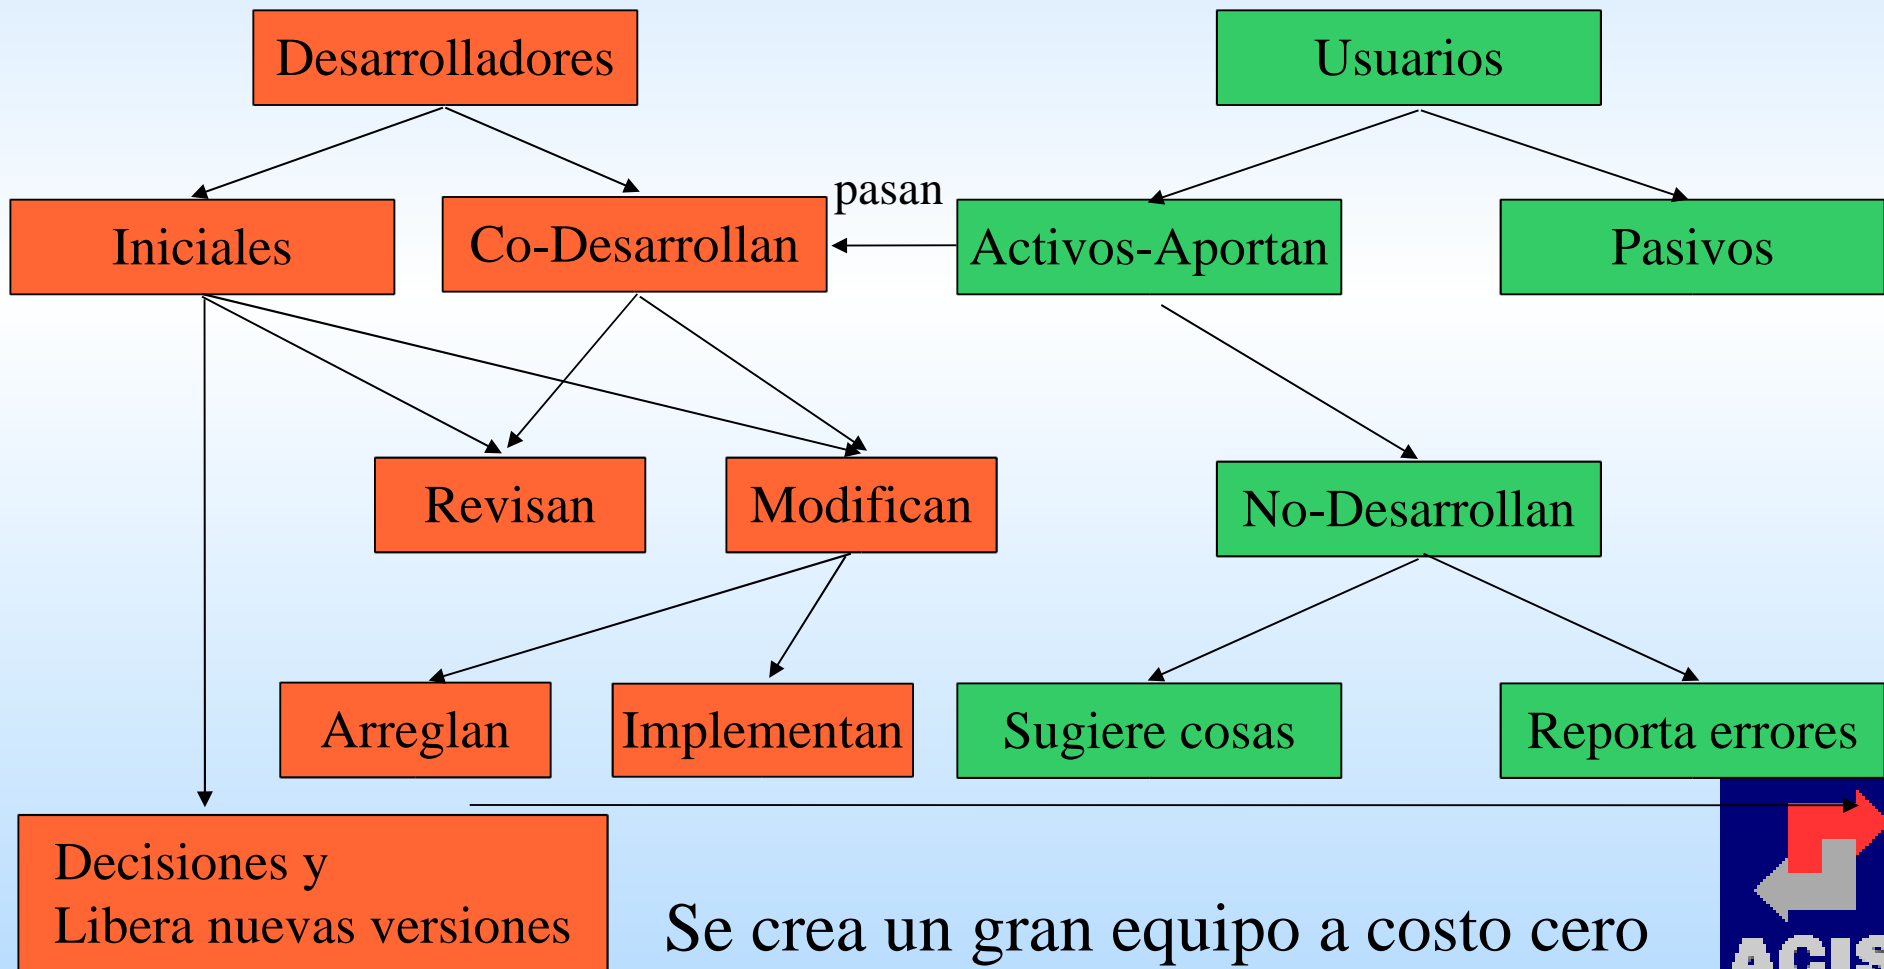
Desarrolladores

Usuarios

Iniciales

Co-Desarrollan

pasan

Activos-Aportan

Pasivos

Revisan

Modifican

No-Desarrollan

Arreglan

Implementan

Sugiere cosas

Reporta errores

Decisiones y
Libera nuevas versiones

Se crea un gran equipo a costo cero

ACIS